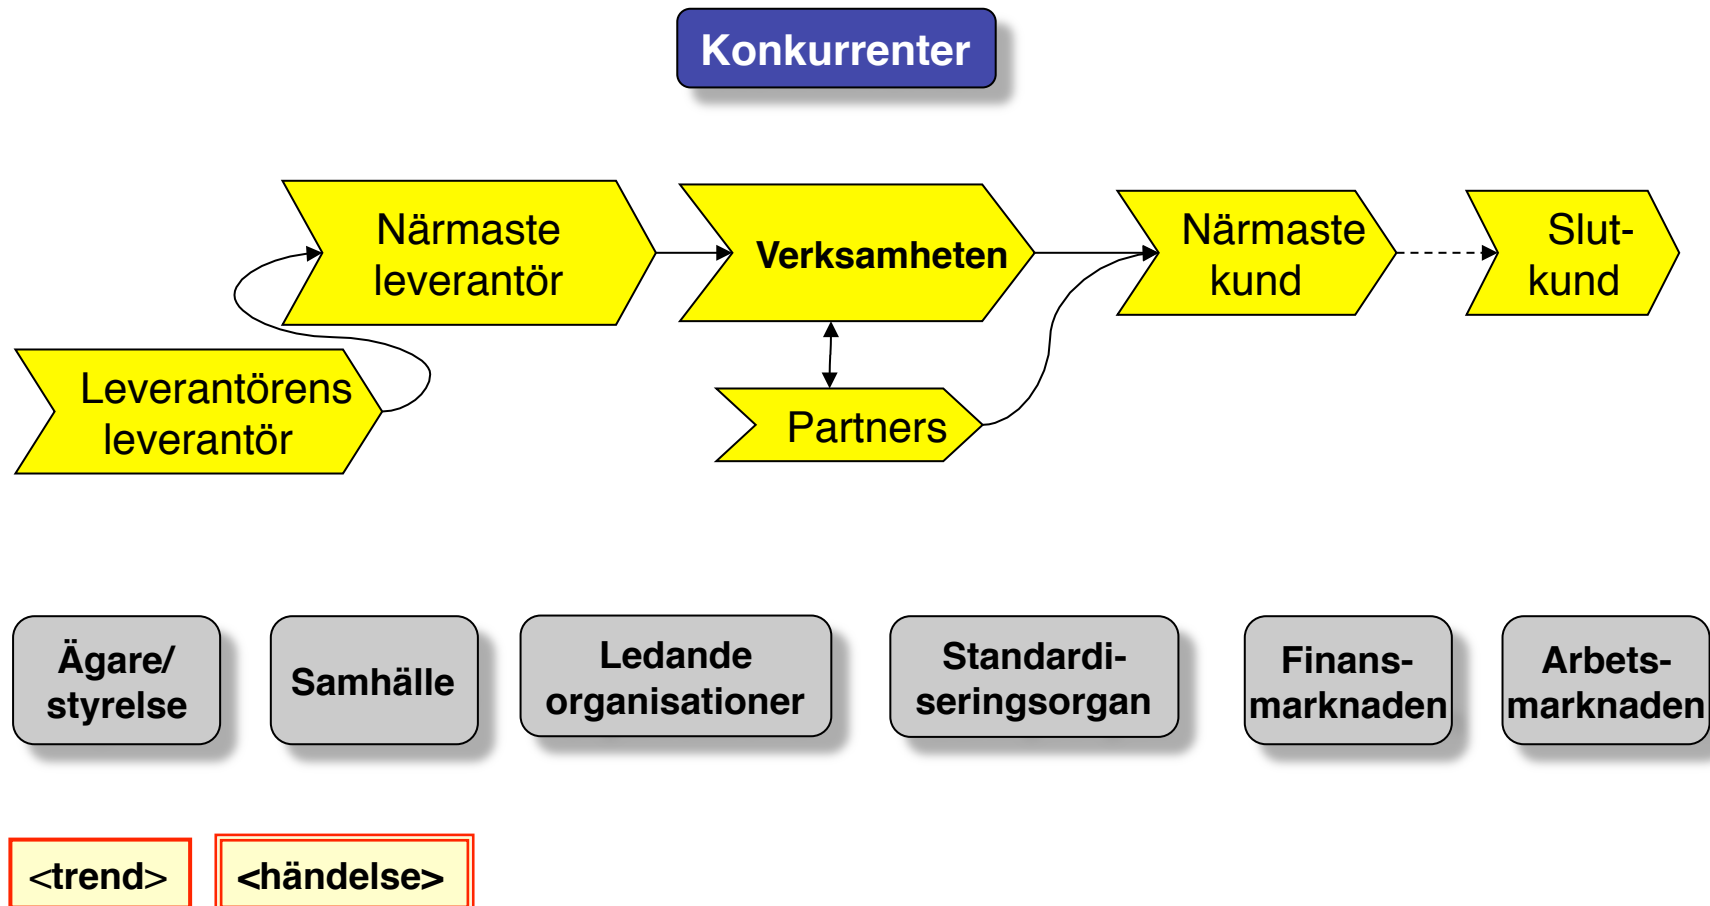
Konkurrenter

Närmaste leverantör

Verksamheten

Närmaste kund

Slutkund

Leverantörens leverantör

Partners

Ägare/ styrelse

Samhälle

Ledande organisationer

Standardiseringsorgan

Finansmarknaden

Arbetsmarknaden

<trend>

<händelse>